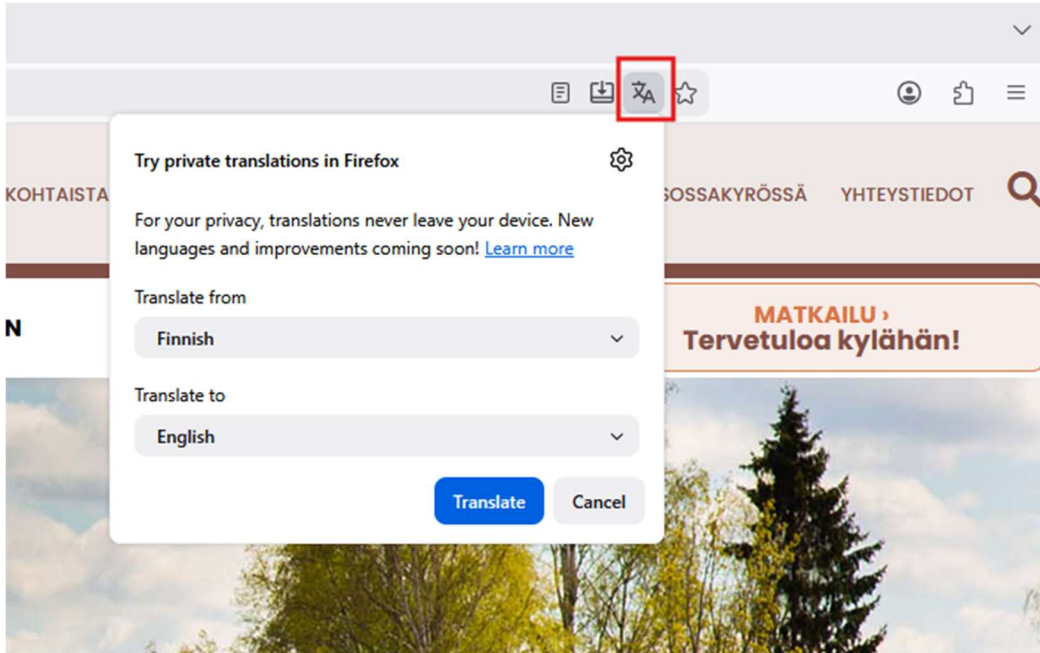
Try private translations in Firefox

For your privacy, translations never leave your device. New languages and improvements coming soon! Learn more

Translate from

Finnish

Translate to

English

Translate Cancel

KOHTAISTA

SOSSAKYRÖSSÄ YHTEYSTIEDOT

N

MATKAILU ›
Tervetuloa kylähän!